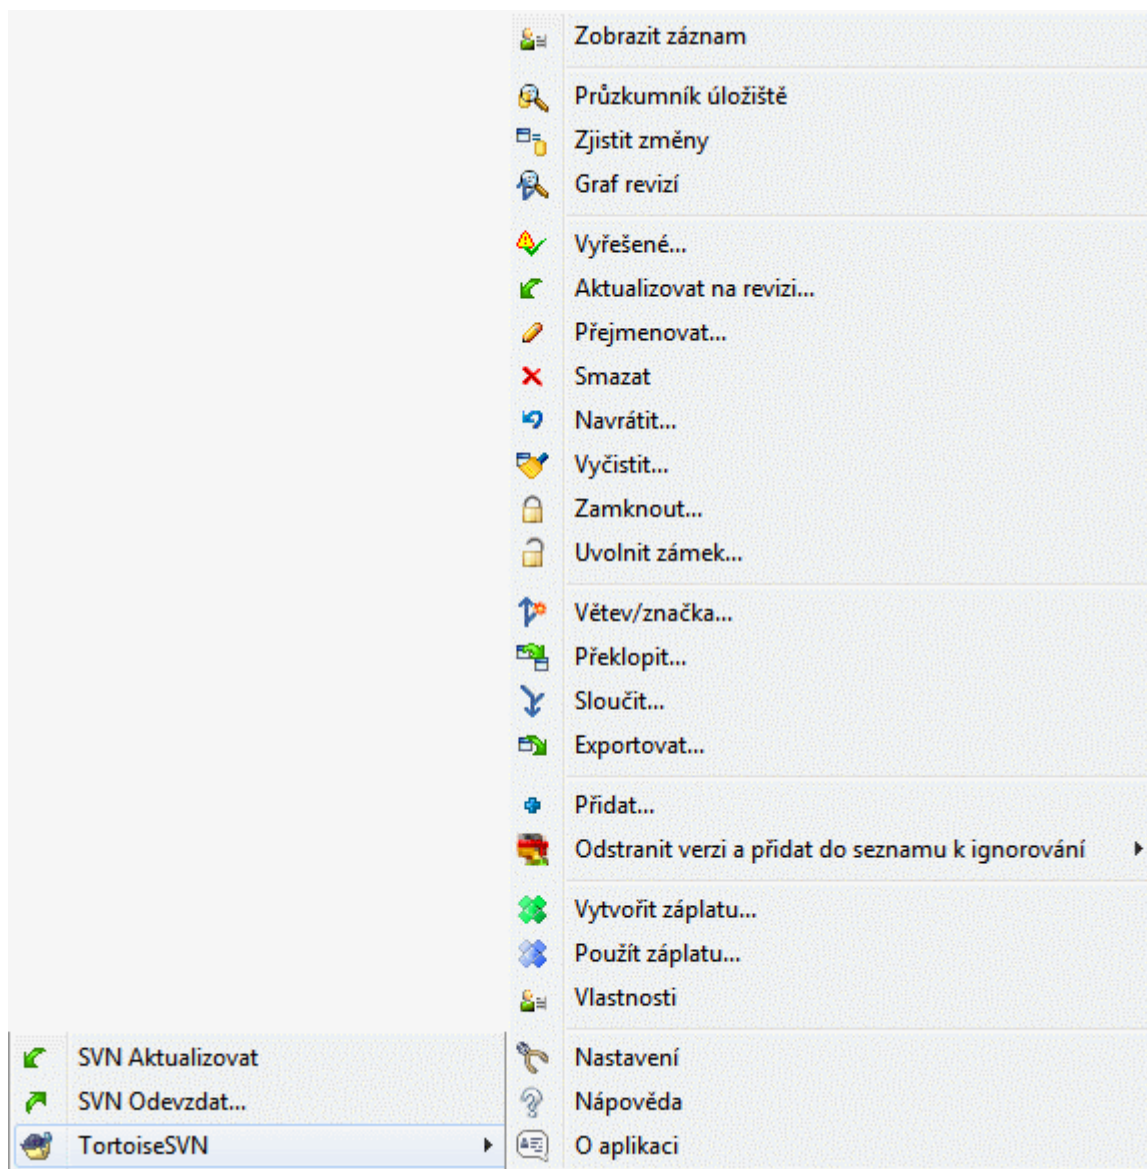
Zobrazit záznam

Průzkumník úložiště
Zjistit změny
Graf revizí

Vyřešené...
Aktualizovat na revizi...
Přejmenovat...
Smazat
Navrátit...
Vyčistit...
Zamknout...
Uvolnit zámek...

Větev/značka...
Překlopit...
Sloučit...
Exportovat...

Přidat...
Odstranit verzi a přidat do seznamu k ignorování

Vytvořit záplatu...
Použít záplatu...
Vlastnosti

SVN Aktualizovat
SVN Odevzdat...
TortoiseSVN

Nastavení
Nápověda
O aplikaci